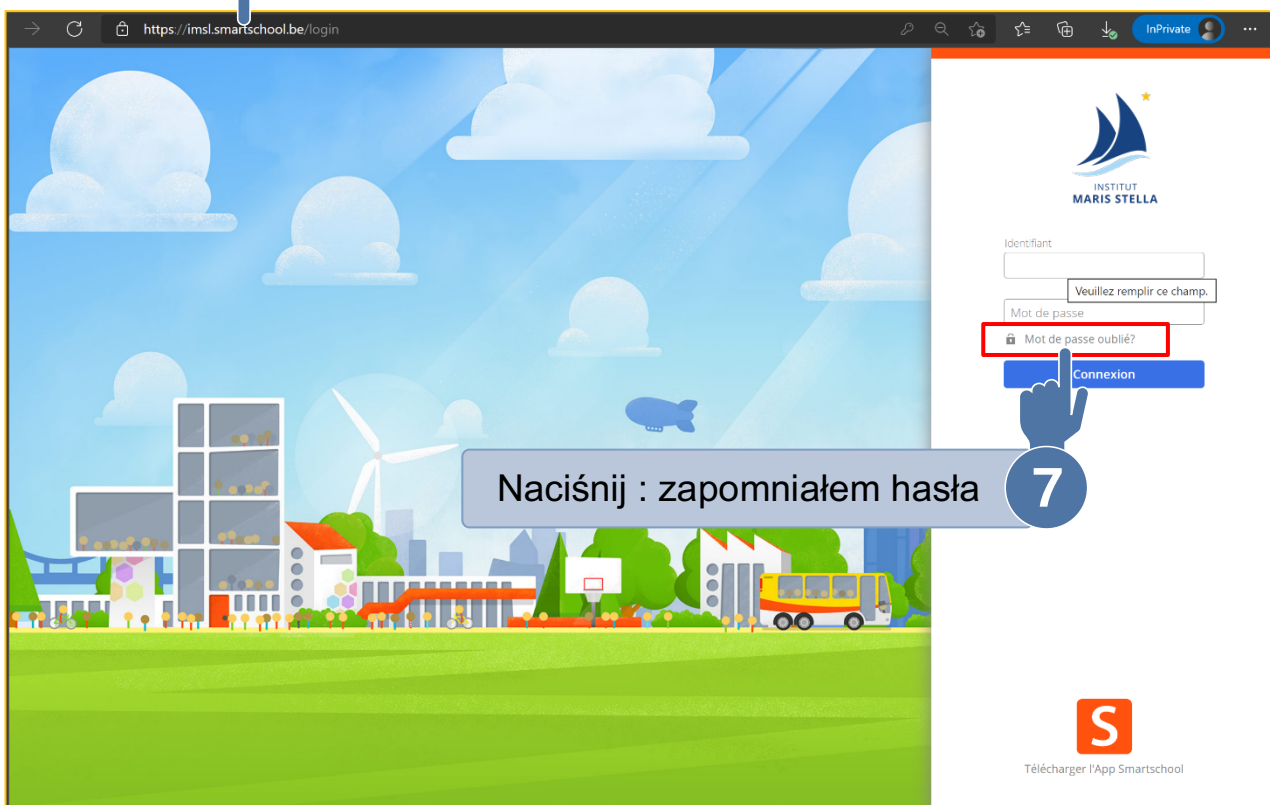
https://imsl.smartschool.be/login

InPrivate

INSTITUT
MARIS STELLA

Identifiant

Veuillez remplir ce champ.

Mot de passe

Mot de passe oublié?

Connexion

Naciśnij : zapomniałem hasła

7

S

Télécharger l'App Smartschool